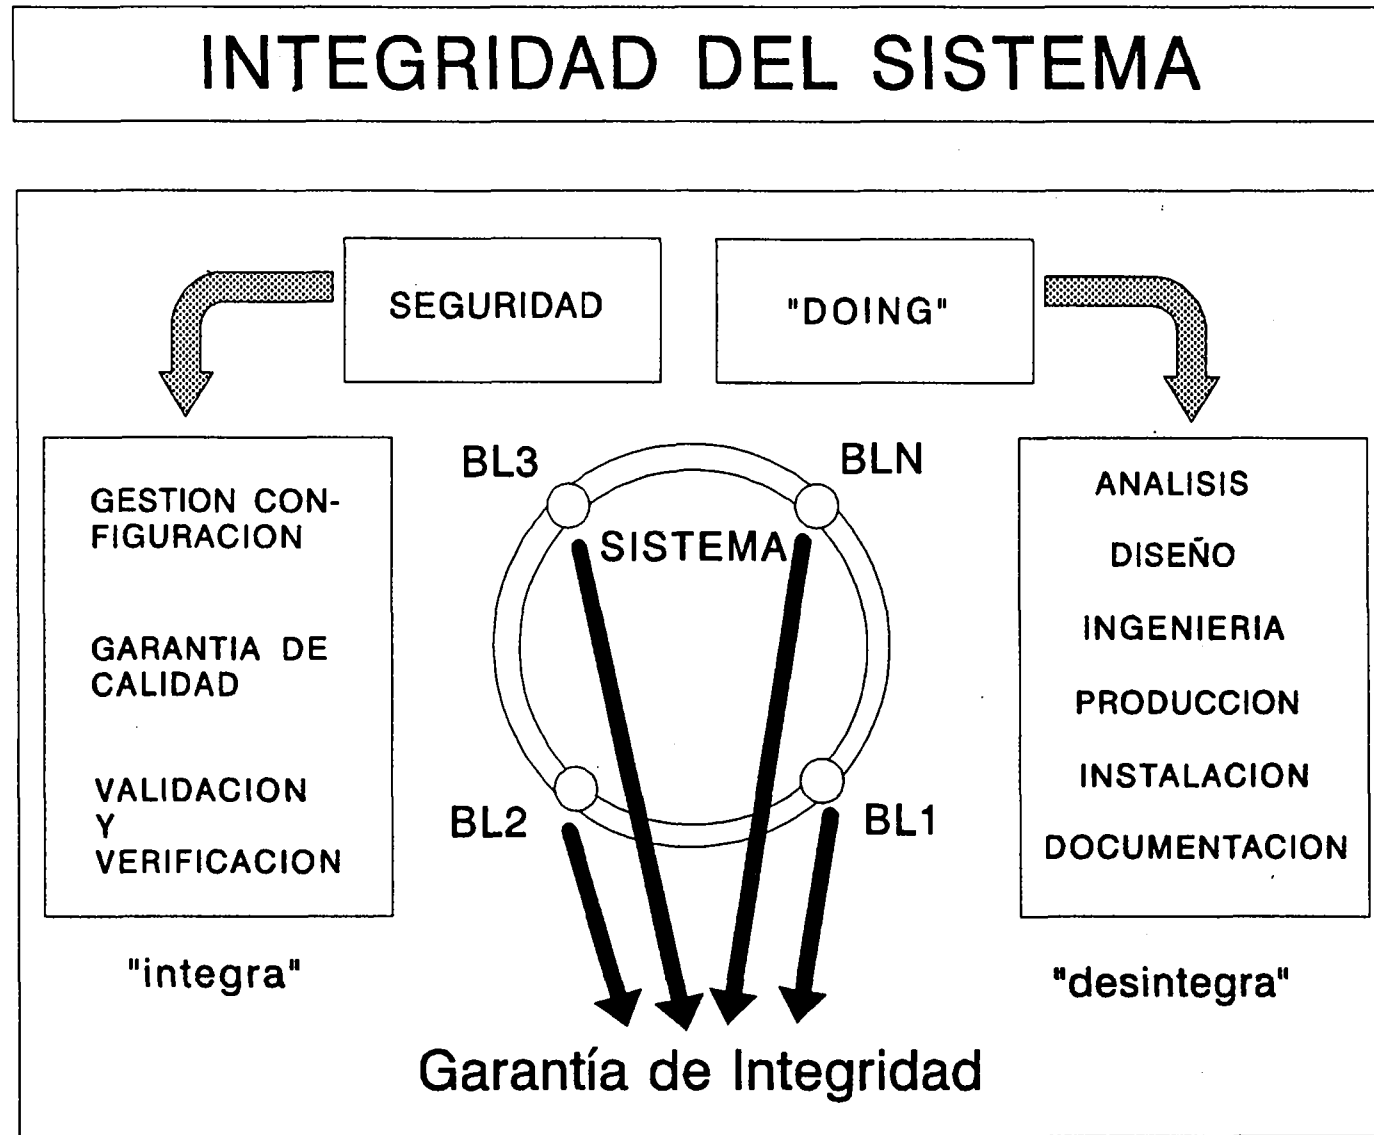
INTEGRIDAD DEL SISTEMA

SEGURIDAD

"DOING"

GESTION CONFIGURACION

GARANTIA DE CALIDAD

VALIDACION Y VERIFICACION

"integra"

BL3

BLN

SISTEMA

BL2

BL1

ANALISIS

DISEÑO

INGENIERIA

PRODUCCION

INSTALACION

DOCUMENTACION

"desintegra"

Garantía de Integridad